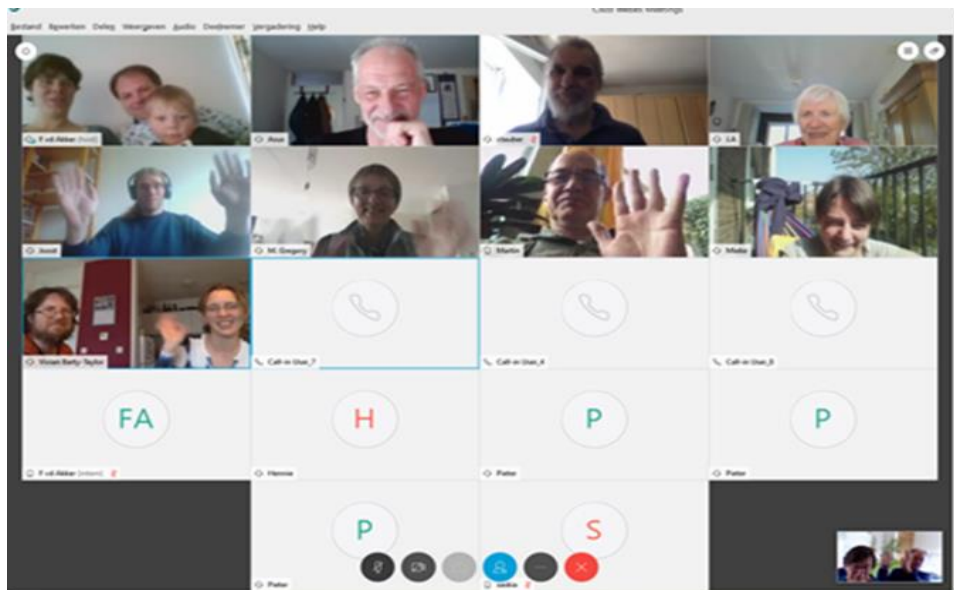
Bestand Bewerken Delen Weergeven Audio Deelnemer Vergadering Help

Cisco Webex Meetings

F vd Akker (host)

Anne

claudius

Lli

Joost

M. Gregory

Marten

Mieke

Vivian Betty Taylor

Call-in User_7

Call-in User_4

Call-in User_8

FA

F vd Akker (intern)

H

Hennie

P

Peter

P

Peter

P

Peter

S

saskia